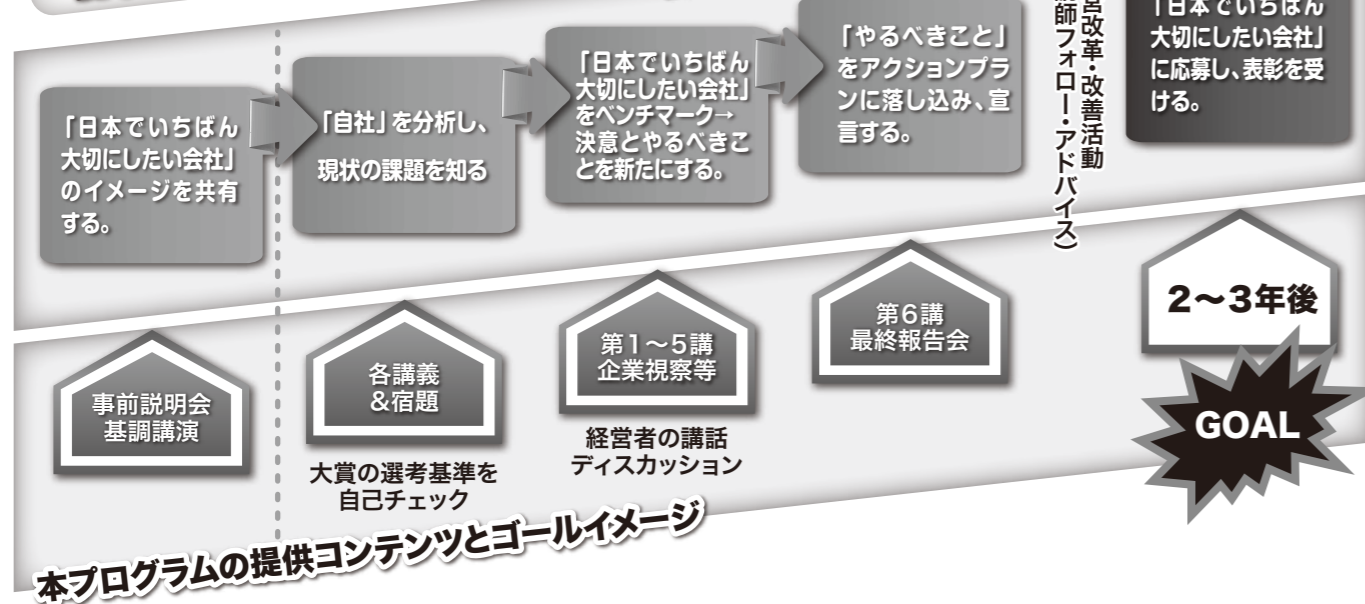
「日本でいちばん大切にしたい会社」のイメージを共有する。

「自社」を分析し、現状の課題を知る

「日本でいちばん大切にしたい会社」をベンチマーク→決意とやるべきことを新たにする。

「やるべきこと」をアクションプランに落し込み、宣言する。

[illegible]営改革・改善活動
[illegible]師フォロー・アドバイス）

「日本でいちばん大切にしたい会社」に応募し、表彰を受ける。

事前説明会
基調講演

各講義
&宿題

大賞の選考基準を自己チェック

第1～5講
企業視察等

経営者の講話
ディスカッション

第6講
最終報告会

2～3年後

GOAL

本プログラムの提供コンテンツとゴールイメージ